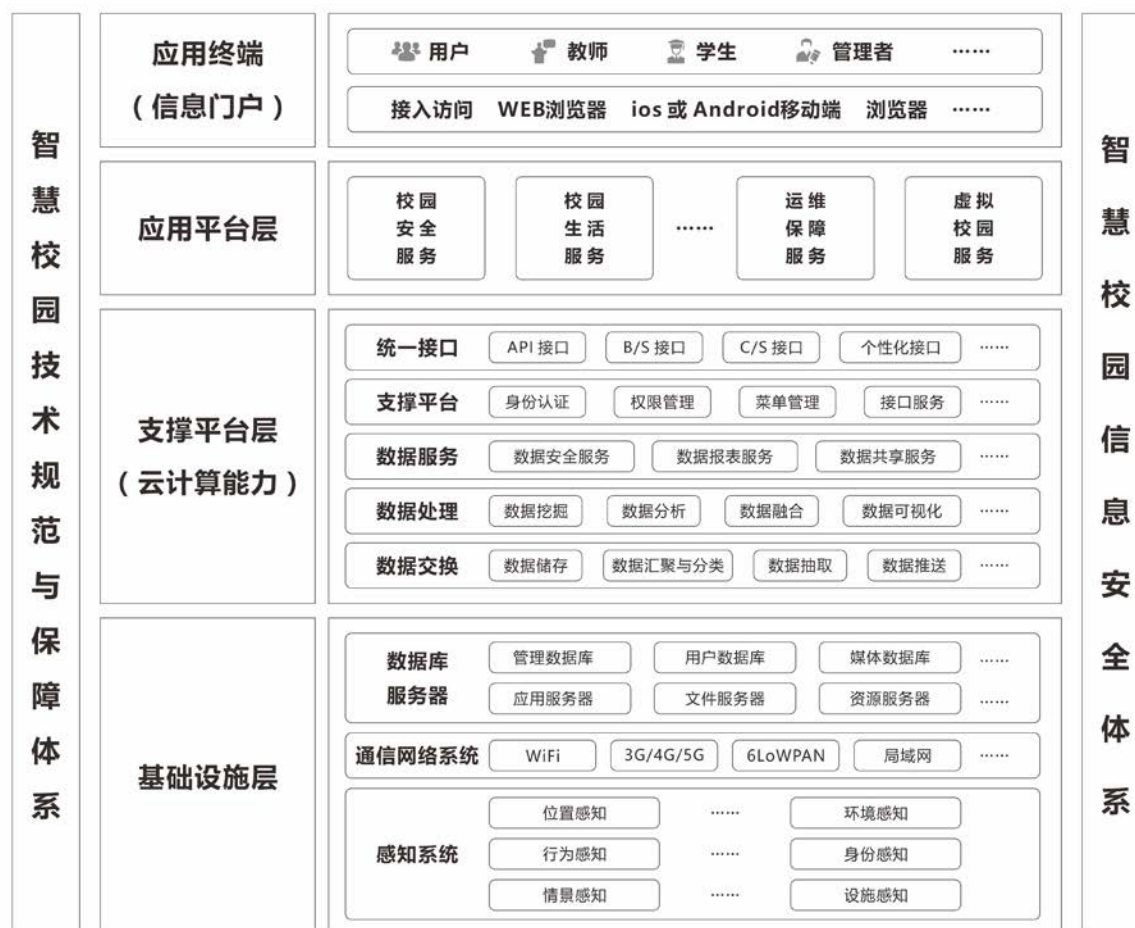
智慧校园技术规范与保障体系

应用终端
（信息门户）

用户 教师 学生 管理者 ……

接入访问 WEB浏览器 ios或Android移动端 浏览器 ……

应用平台层

校园安全服务
校园生活服务
……
运维保障服务
虚拟校园服务

支撑平台层
（云计算能力）

统一接口 API接口 B/S接口 C/S接口 个性化接口 ……
支撑平台 身份认证 权限管理 菜单管理 接口服务 ……
数据服务 数据安全服务 数据报表服务 数据共享服务 ……
数据处理 数据挖掘 数据分析 数据融合 数据可视化 ……
数据交换 数据储存 数据汇聚与分类 数据抽取 数据推送 ……

基础设施层

数据库服务器 管理数据库 用户数据库 媒体数据库 ……
应用服务器 文件服务器 资源服务器 ……
通信网络系统 WiFi 3G/4G/5G 6LoWPAN 局域网 ……
感知系统
位置感知 …… 环境感知
行为感知 …… 身份感知
情景感知 …… 设施感知

智慧校园信息安全体系